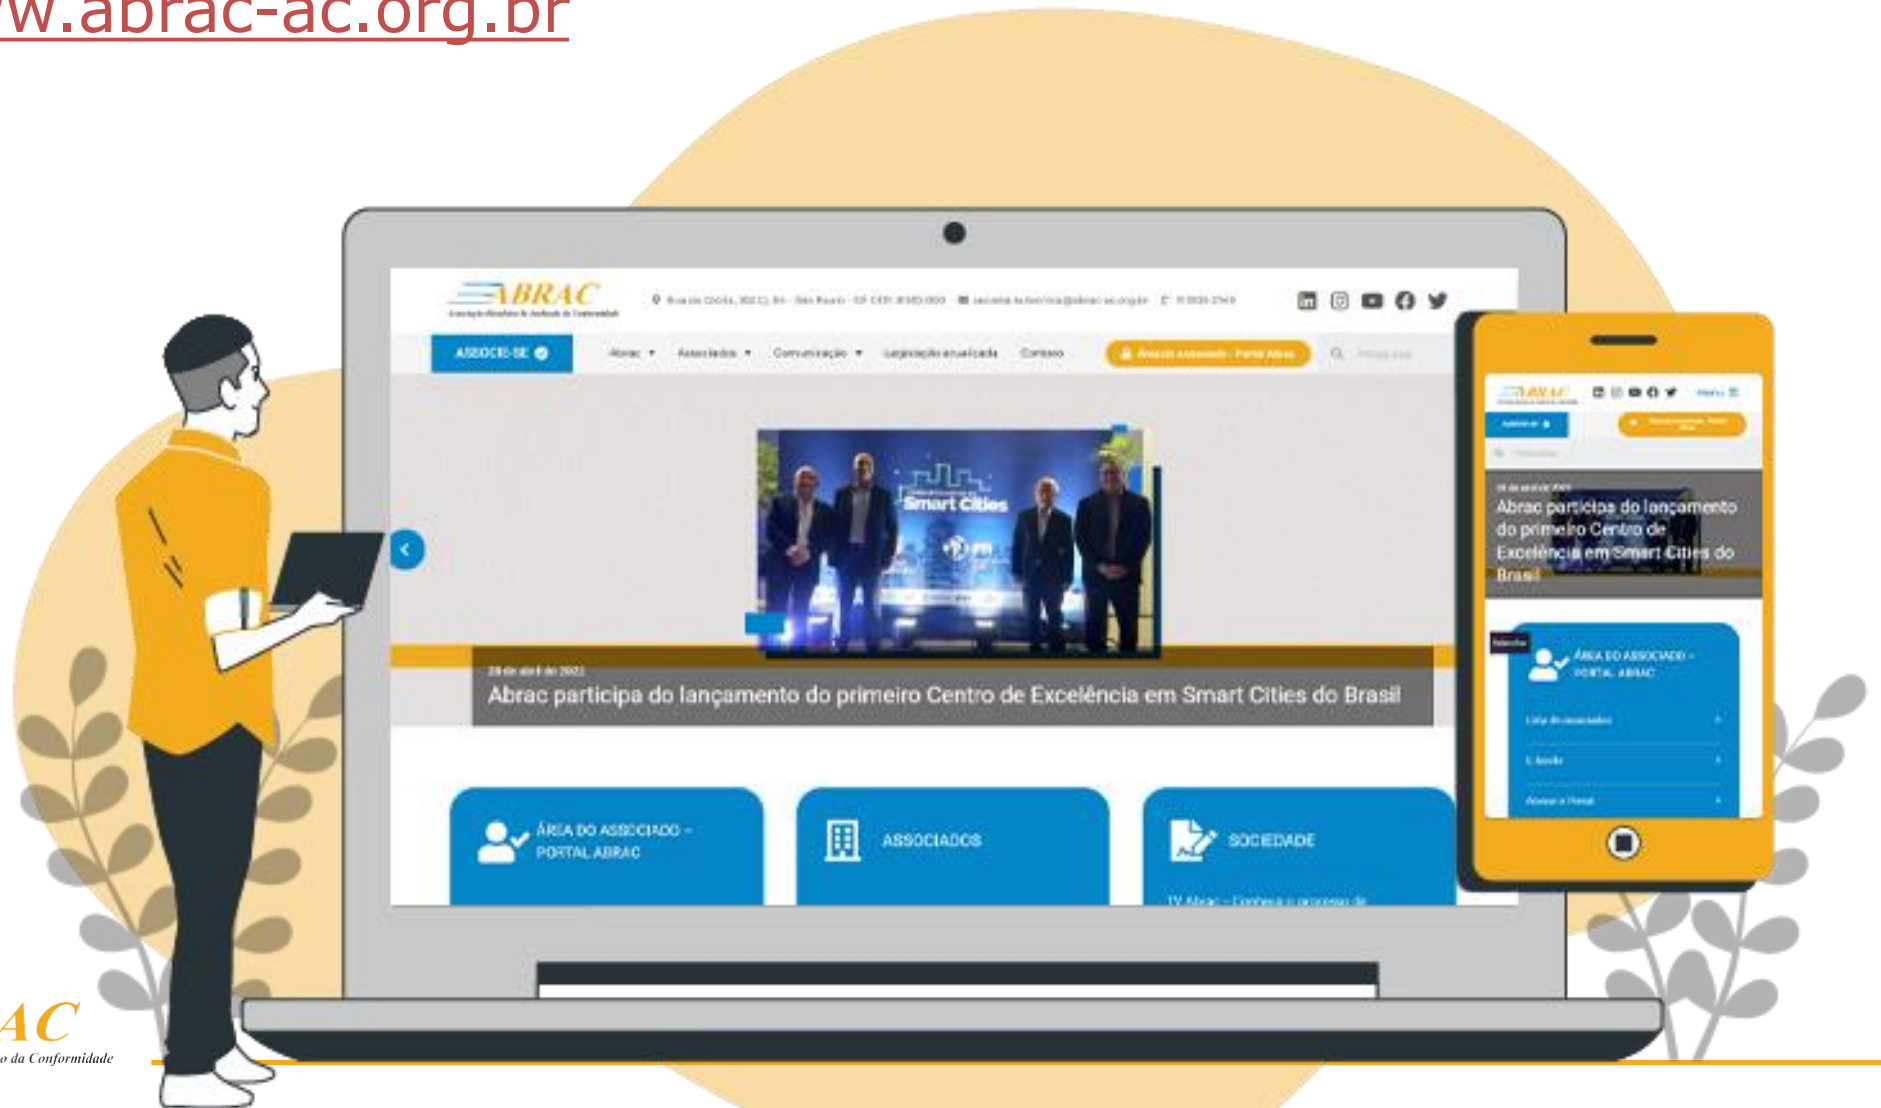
w.abrac-ac.org.br

ABRAC

ASSOCIE-SE

Abrac Associados Comunicação Legislação atualizada Contato

Smart Cities

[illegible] de abril de 2022

Abrac participa do lançamento do primeiro Centro de Excelência em Smart Cities do Brasil

ÁREA DO ASSOCIADO - PORTAL ABRAC

ASSOCIADOS

SOCIEDADE

TV Abrac - Conheça o processo de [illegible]

ABRAC

Menu

Abrac participa do lançamento do primeiro Centro de Excelência em Smart Cities do Brasil

ÁREA DO ASSOCIADO - PORTAL ABRAC

AC
o da Conformidade